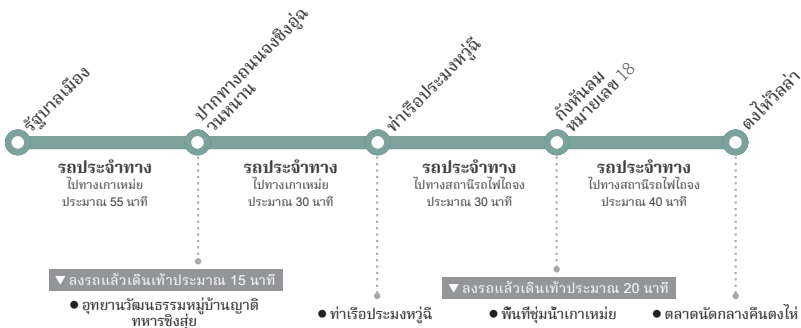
รัฐบาลเมือง

ปากทางถนนจงซิงอู่ฉวนหนาน

ท่าเรือประมงหวู่ฉี

กังหันลมหมายเลข 18

ตงไห่ลิ่วล่า

รถประจำทาง
ไปทางเกาเหม่ย
ประมาณ 55 นาที

รถประจำทาง
ไปทางเกาเหม่ย
ประมาณ 30 นาที

รถประจำทาง
ไปทางสถานีรถไฟไถจง
ประมาณ 30 นาที

รถประจำทาง
ไปทางสถานีรถไฟไถจง
ประมาณ 40 นาที

▼ ลงรถแล้วเดินเท้าประมาณ 15 นาที
● อุทยานวัฒนธรรมหมู่บ้านญาติทหารซิงสุ่ย

● ท่าเรือประมงหวู่ฉี

▼ ลงรถแล้วเดินเท้าประมาณ 20 นาที
● พื้นที่ชุ่มน้ำเกาเหม่ย

● ตลาดนัดกลางคืนตงไห่